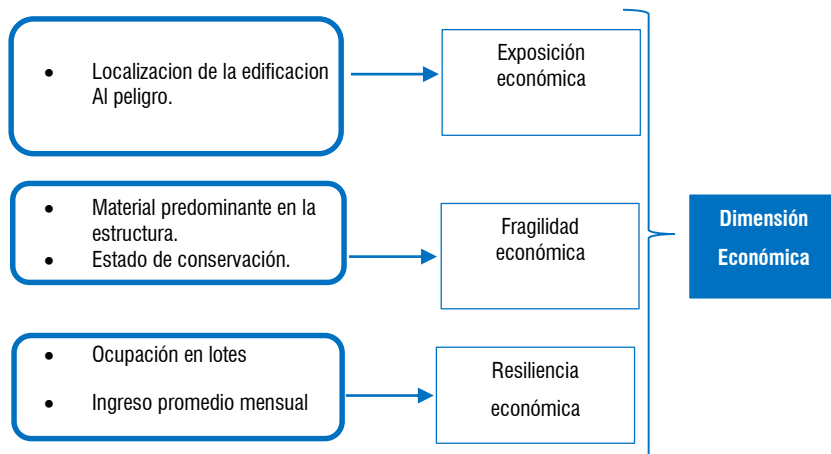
- Localizacion de la edificacion Al peligro.

Exposición económica

- Material predominante en la estructura.
- Estado de conservación.

Fragilidad económica

- Ocupación en lotes
- Ingreso promedio mensual

Resiliencia económica

Dimensión Económica